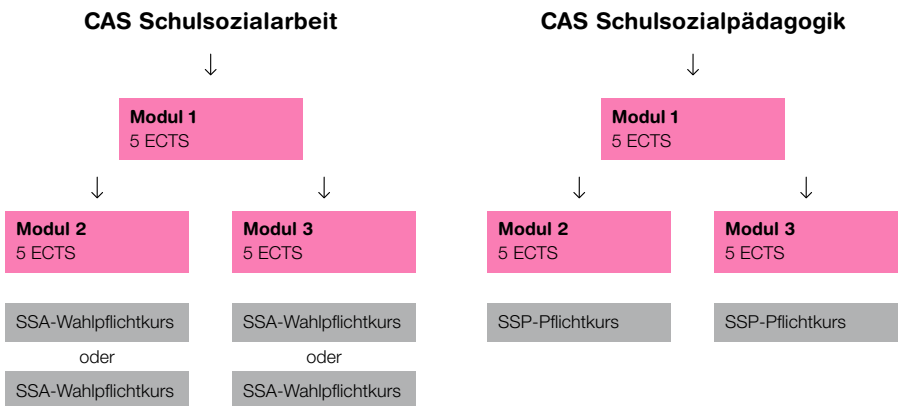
**CAS Schulsozialarbeit**

↓

**Modul 1**
5 ECTS

↓

**Modul 2**
5 ECTS

SSA-Wahlpflichtkurs

oder

SSA-Wahlpflichtkurs

↓

**Modul 3**
5 ECTS

SSA-Wahlpflichtkurs

oder

SSA-Wahlpflichtkurs

**CAS Schulsozialpädagogik**

↓

**Modul 1**
5 ECTS

↓

**Modul 2**
5 ECTS

SSP-Pflichtkurs

↓

**Modul 3**
5 ECTS

SSP-Pflichtkurs